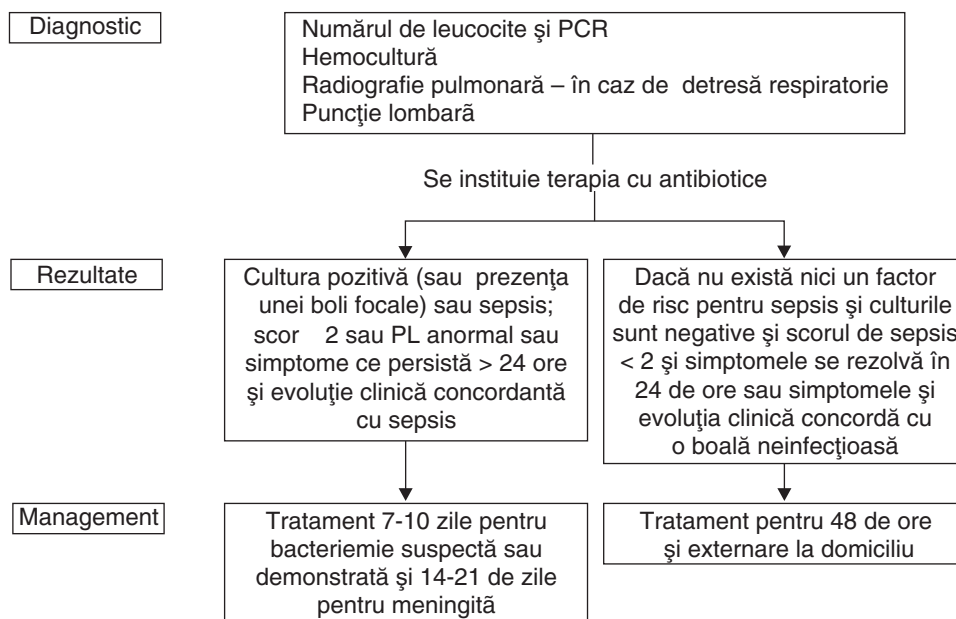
Diagnostic

Numărul de leucocite şi PCR
Hemocultură
Radiografie pulmonară – în caz de detresă respiratorie
Puncţie lombară

Se instituie terapia cu antibiotice

Rezultate

Cultura pozitivă (sau prezenţa unei boli focale) sau sepsis; scor 2 sau PL anormal sau simptome ce persistă > 24 ore şi evoluţie clinică concordantă cu sepsis

Dacă nu există nici un factor de risc pentru sepsis şi culturile sunt negative şi scorul de sepsis < 2 şi simptomele se rezolvă în 24 de ore sau simptomele şi evoluţia clinică concordă cu o boală neinfecţioasă

Management

Tratament 7-10 zile pentru bacteriemie suspectă sau demonstrată şi 14-21 de zile pentru meningită

Tratament pentru 48 de ore şi externare la domiciliu